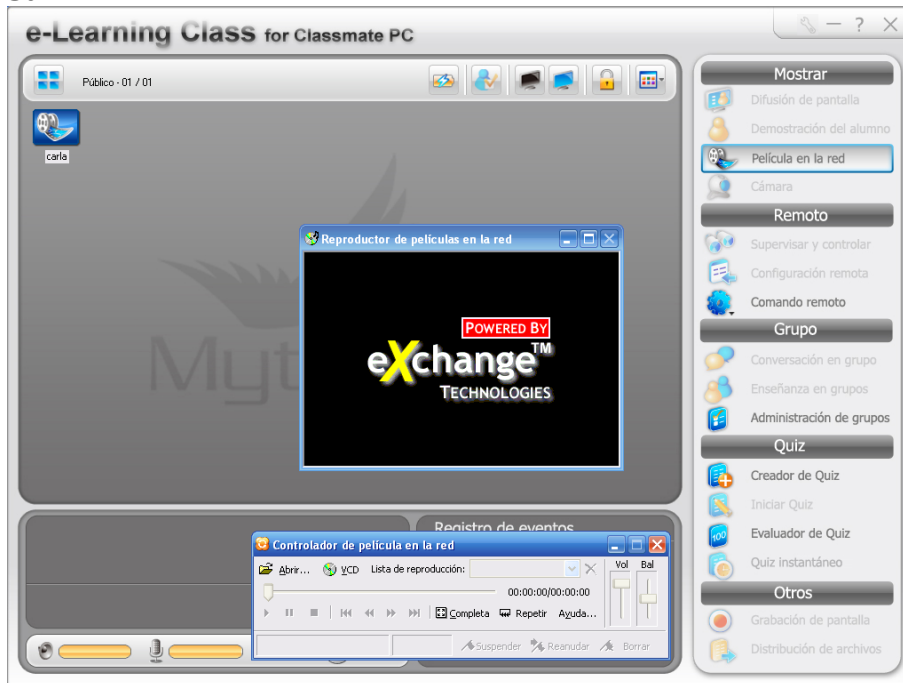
e-Learning Class for Classmate PC

Público - 01 / 01

carla

Myt

Reproductor de películas en la red

POWERED BY
eXchange™
TECHNOLOGIES

Registro de eventos

Controlador de película en la red

Abrir... VCD Lista de reproducción:

00:00:00/00:00:00

Vol Bal

Completa Repetir Ayuda...

Suspender Reanudar Borrar

Mostrar
Difusión de pantalla
Demostración del alumno
Película en la red
Cámara

Remoto
Supervisar y controlar
Configuración remota
Comando remoto

Grupo
Conversación en grupo
Enseñanza en grupos
Administración de grupos

Quiz
Creador de Quiz
Iniciar Quiz
Evaluador de Quiz
Quiz instantáneo

Otros
Grabación de pantalla
Distribución de archivos